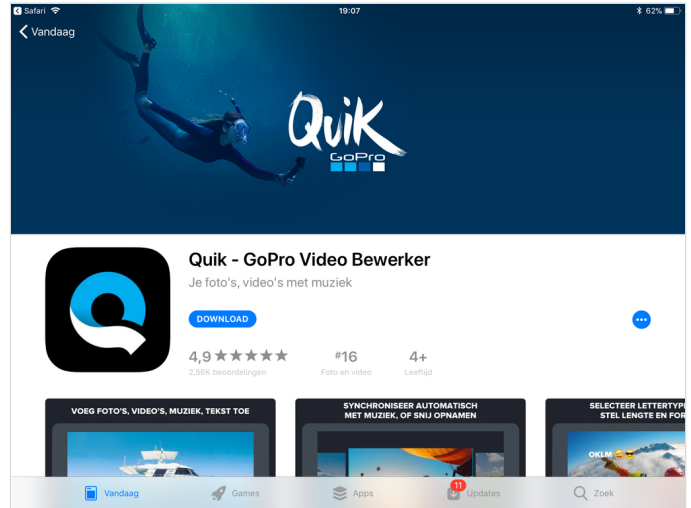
Safari 19:07 62%

Vandaag

QUIK
GoPro

Quik - GoPro Video Bewerker
Je foto's, video's met muziek

DOWNLOAD

4,9 ★★★★★
2,56K beoordelingen

#16
Foto en video

4+
Leeftijd

VOEG FOTO'S, VIDEO'S, MUZIEK, TEKST TOE

SYNCHRONISEER AUTOMATISCH MET MUZIEK, OF SNIJ OPNAMEN

SELECTEER LETTERTYP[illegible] STEL LENGTE EN FOR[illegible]

OKLM

Vandaag
Games
Apps
11
Updates
Zoek